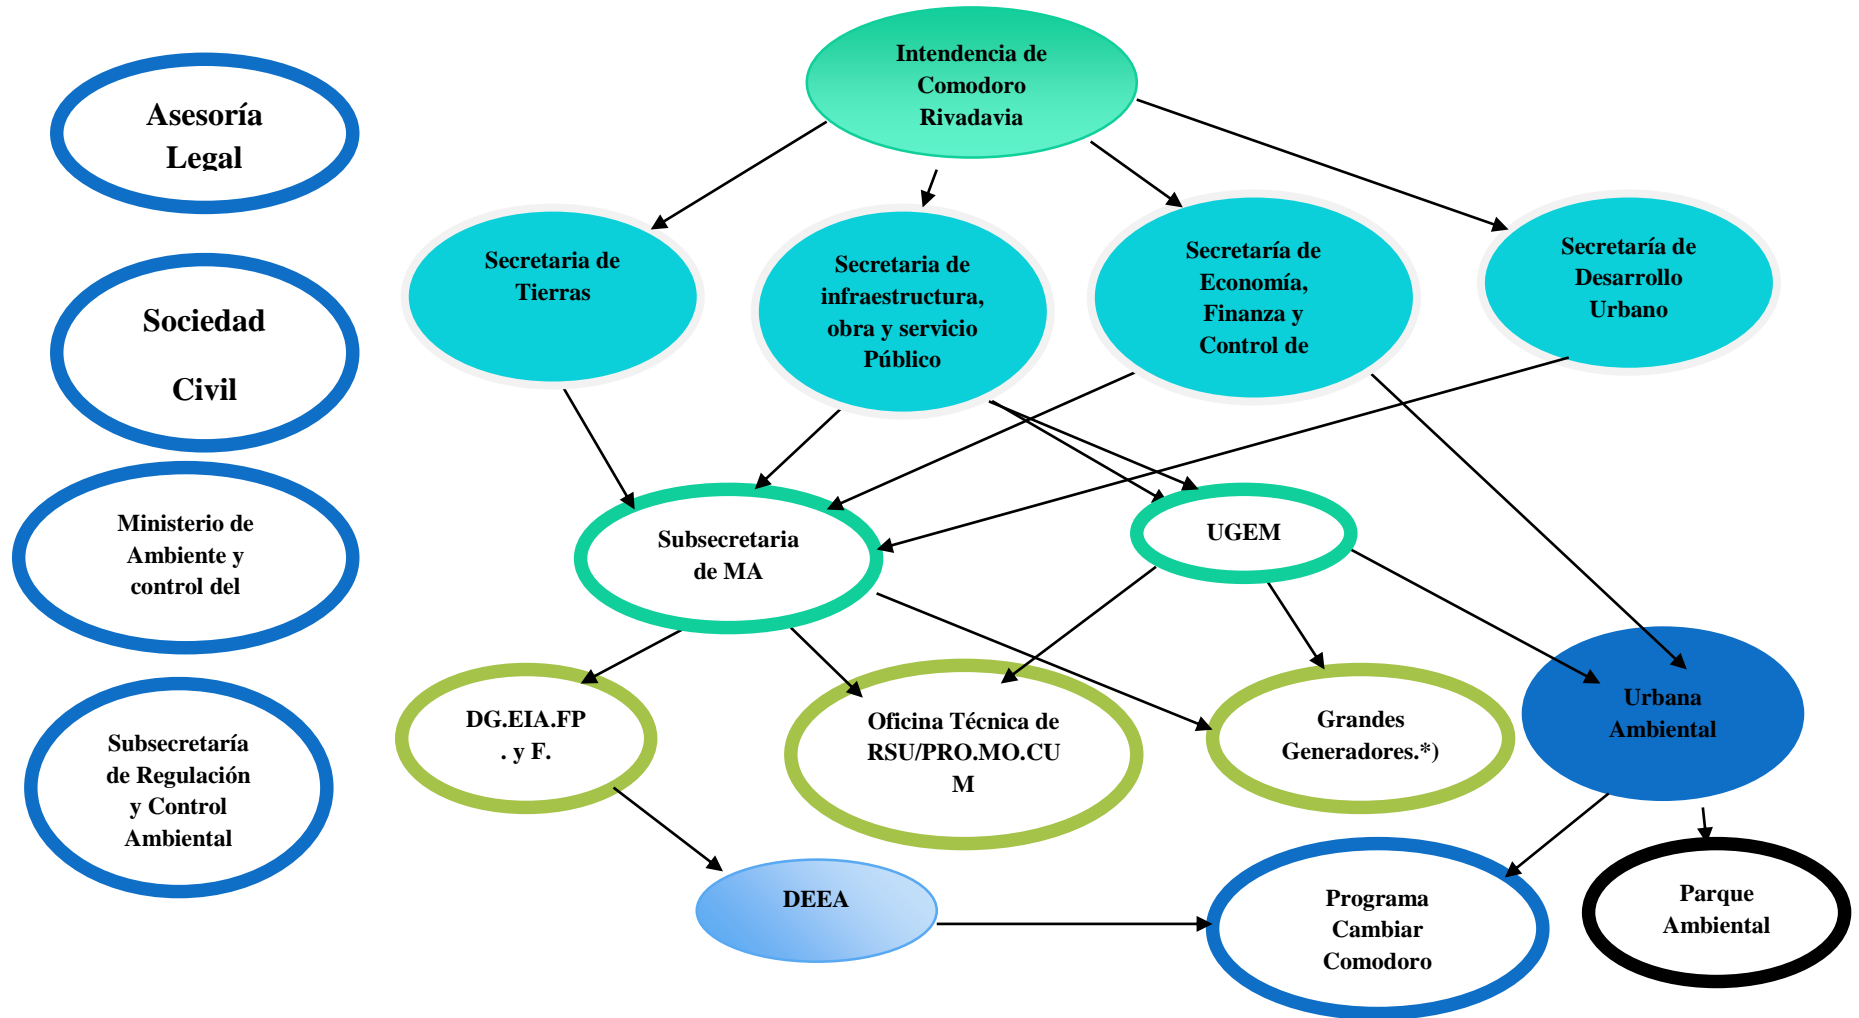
Asesoría Legal

Sociedad Civil

Ministerio de Ambiente y control del

Subsecretaría de Regulación y Control Ambiental

Intendencia de Comodoro Rivadavia

Secretaria de Tierras

Secretaria de infraestructura, obra y servicio Público

Secretaría de Economía, Finanza y Control de

Secretaría de Desarrollo Urbano

Subsecretaria de MA

UGEM

DG.EIA.FP . y F.

Oficina Técnica de RSU/PRO.MO.CU M

Grandes Generadores.*)

Urbana Ambiental

DEEA

Programa Cambiar Comodoro

Parque Ambiental